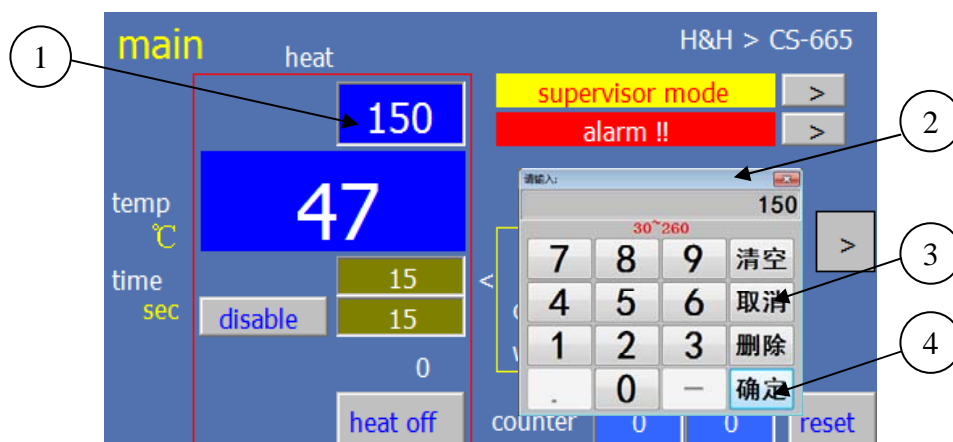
main

heat

H&H > CS-665

1

150

supervisor mode >

alarm !! >

2

请输入:

150

30~260

temp
℃

47

>

7 8 9 清空

3

time
sec

15

<

4 5 6 取消

disable

15

1 2 3 删除

4

0

. 0 — 确定

heat off

counter 0 0 reset